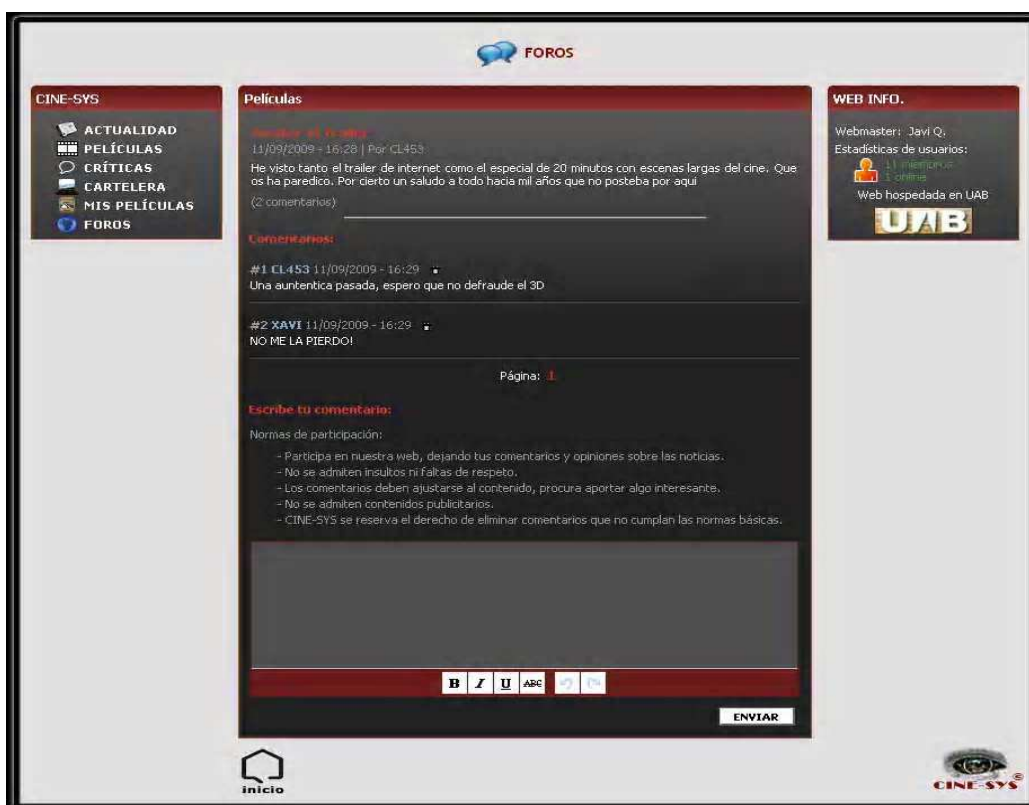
FOROS

CINE-SYS

ACTUALIDAD
PELÍCULAS
CRÍTICAS
CARTELERA
MIS PELÍCULAS
FOROS

Películas

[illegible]
11/09/2009 - 16:28 | Por CL453
He visto tanto el trailer de internet como el especial de 20 minutos con escenas largas del cine. Que os ha paredico. Por cierto un saludo a todo hacia mil años que no posteba por aqui

(2 comentarios)

Comentarios:

#1 CL453 11/09/2009 - 16:29
Una auntentica pasada, espero que no defraude el 3D

#2 XAVI 11/09/2009 - 16:29
NO ME LA PIERDO!

Página: 1

Escribe tu comentario:

Normas de participación:

- Participa en nuestra web, dejando tus comentarios y opiniones sobre las noticias.
- No se admiten insultos ni faltas de respeto.
- Los comentarios deben ajustarse al contenido, procura aportar algo interesante.
- No se admiten contenidos publicitarios.
- CINE-SYS se reserva el derecho de eliminar comentarios que no cumplan las normas básicas.

B I U ABC

ENVIAR

WEB INFO.

Webmaster: Javi Q.
Estadísticas de usuarios:
11 miembros
1 online
Web hospedada en UAB
UAB

inicio

CINE-SYS